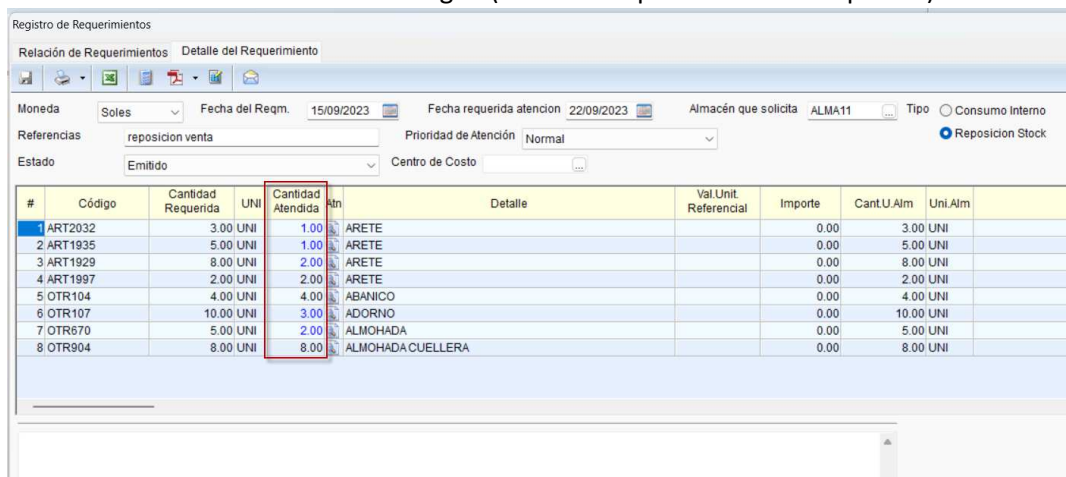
Registro de Requerimientos

Relación de Requerimientos Detalle del Requerimiento

Moneda Soles Fecha del Reqm. 15/09/2023 Fecha requerida atencion 22/09/2023 Almacén que solicita ALMA11 Tipo Consumo Interno

Referencias reposicion venta Prioridad de Atención Normal Reposicion Stock

Estado Emitido Centro de Costo

| # | Código | Cantidad Requerida | UNI | Cantidad Atendida | Atn | Detalle | Val.Unit. Referencial | Importe | Cant.U.Alm | Uni.Alm |
|---|---|---|---|---|---|---|---|---|---|---|
| 1 | ART2032 | 3.00 | UNI | 1.00 | | ARETE | | 0.00 | 3.00 | UNI |
| 2 | ART1935 | 5.00 | UNI | 1.00 | | ARETE | | 0.00 | 5.00 | UNI |
| 3 | ART1929 | 8.00 | UNI | 2.00 | | ARETE | | 0.00 | 8.00 | UNI |
| 4 | ART1997 | 2.00 | UNI | 2.00 | | ARETE | | 0.00 | 2.00 | UNI |
| 5 | OTR104 | 4.00 | UNI | 4.00 | | ABANICO | | 0.00 | 4.00 | UNI |
| 6 | OTR107 | 10.00 | UNI | 3.00 | | ADORNO | | 0.00 | 10.00 | UNI |
| 7 | OTR670 | 5.00 | UNI | 2.00 | | ALMOHADA | | 0.00 | 5.00 | UNI |
| 8 | OTR904 | 8.00 | UNI | 8.00 | | ALMOHADA CUELLERA | | 0.00 | 8.00 | UNI |